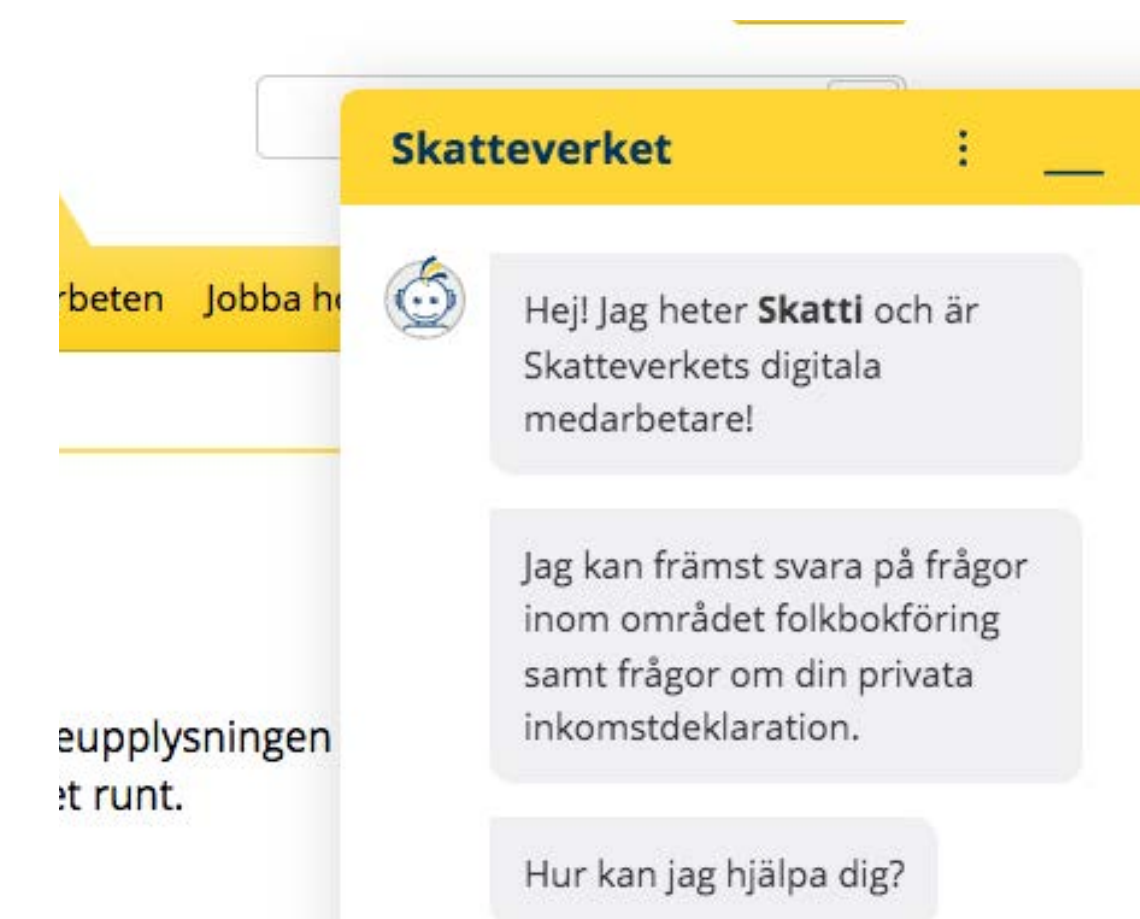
rbeten Jobba h

Skatteverket

Hej! Jag heter **Skatti** och är Skatteverkets digitala medarbetare!

Jag kan främst svara på frågor inom området folkbokföring samt frågor om din privata inkomstdeklaration.

Hur kan jag hjälpa dig?

eupplysningen
et runt.